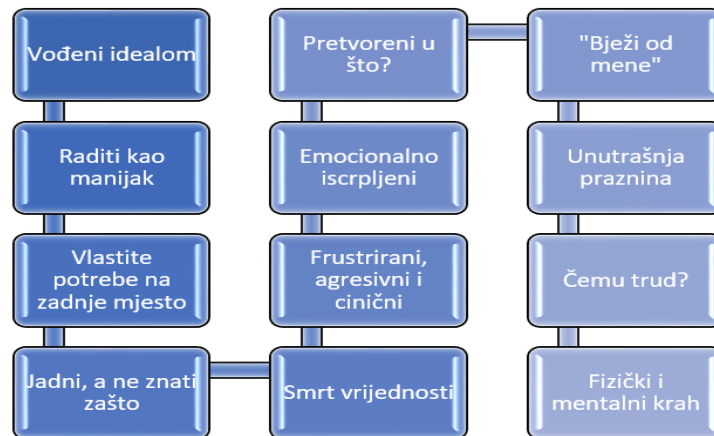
Vođeni idealom

Raditi kao manijak

Vlastite potrebe na zadnje mjesto

Jadni, a ne znati zašto

Smrt vrijednosti

Frustrirani, agresivni i cinični

Emocionalno iscrpljeni

Pretvoreni u što?

"Bježi od mene"

Unutrašnja praznina

Čemu trud?

Fizički i mentalni krah